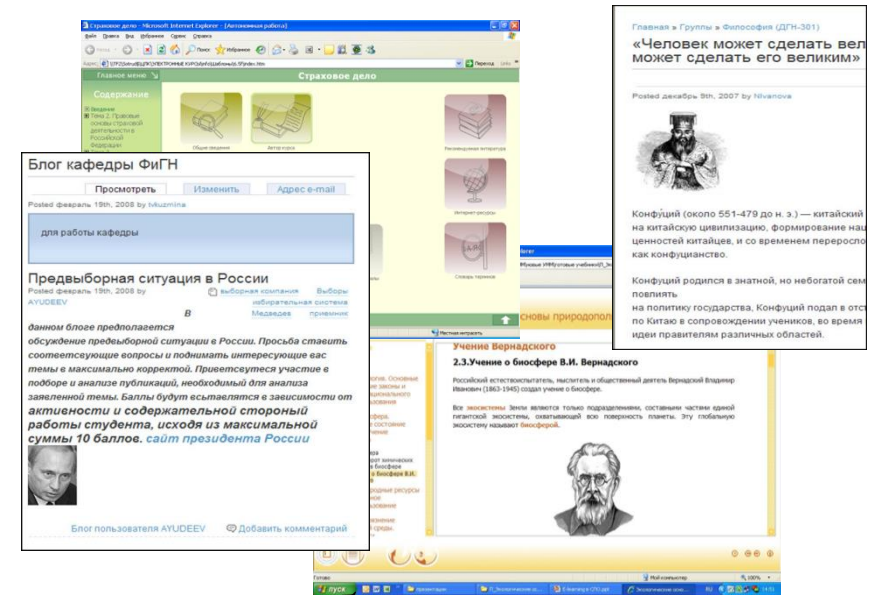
Страховое дело - Microsoft Internet Explorer - [Автономная работа]

Файл Правка Вид Избранное Сервис Справка

Назад Поиск Избранное

Адрес Переход

Главное меню

Страховое дело

Содержание

Введение
Тема 2. Правовые основы страховой деятельности в Российской Федерации

Общие сведения

Автор курса

Рекомендуемая литература

Интернет-ресурсы

Словарь терминов

Местная интрасеть

Главная » Группы » Философия (ДГН-301)

«Человек может сделать вел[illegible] может сделать его великим»

Posted декабрь 9th, 2007 by Nivanova

Конфуций (около 551-479 до н. э.) — китайский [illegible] на китайскую цивилизацию, формирование нац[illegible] ценностей китайцев, и со временем перерос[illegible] как конфуцианство.

Конфуций родился в знатной, но небогатой сем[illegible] повлиять на политику государства, Конфуций подал в отс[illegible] по Китаю в сопровождении учеников, во время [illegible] идеи правителям различных областей.

Блог кафедры ФиГН

Просмотреть Изменить Адрес e-mail

Posted февраль 19th, 2008 by tvkuzmina

для работы кафедры

Предвыборная ситуация в России

Posted февраль 19th, 2008 by AYUDEEV

выборная компания Выборы избирательная система Медведев правник

В данном блоге предполагается обсуждение предвыборной ситуации в России. Просьба ставить соответсвующие вопросы и поднимать интересующие вас темы в максимально корректой. Приветсвуется участие в подборе и анализе публикаций, необходимый для анализа заявленной темы. Баллы будут есытавлятся в зависимости от активности и содержательной стороны работы студента, исходя из максимальной суммы 10 баллов. сайт президента России

Блог пользователя AYUDEEV Добавить комментарий

основы природопол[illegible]

Учение Вернадского

2.3.Учение о биосфере В.И. Вернадского

Российский естествоиспытатель, мыслитель и общественный деятель Вернадский Владимир Иванович (1863-1945) создал учение о биосфере.

Все экосистемы Земли являются только подразделениями, составными частями единой гигантской экосистемы, охватывающей всю поверхность планеты. Эту глобальную экосистему называют биосферой.

Готово Мой компьютер 100%

пуск